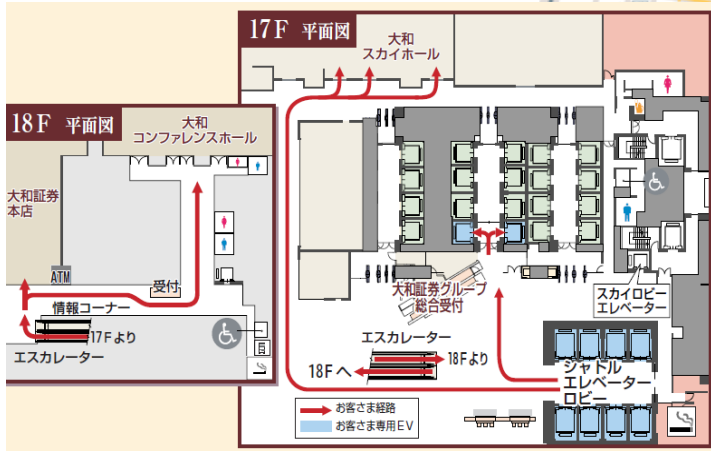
17F 平面図

大和
スカイホール

18F 平面図

大和
コンファレンスホール

大和証券
本店

ATM

受付

情報コーナー

17Fより

エスカレーター

大和証券グループ
総合受付

スカイロビー
エレベーター

エスカレーター

18Fへ

18Fより

シャトル
エレベーター
ロビー

お客さま経路
お客さま専用EV